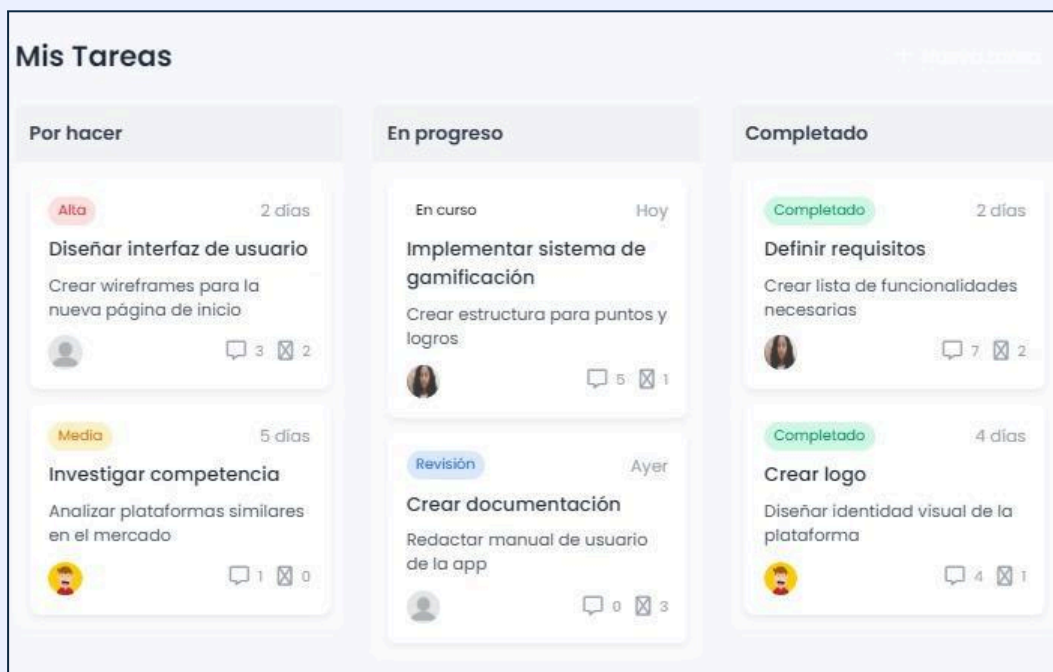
Mis Tareas

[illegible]

Por hacer

Alta
2 días
Diseñar interfaz de usuario
Crear wireframes para la nueva página de inicio
3 2

Media
5 días
Investigar competencia
Analizar plataformas similares en el mercado
1 0

En progreso

En curso
Hoy
Implementar sistema de gamificación
Crear estructura para puntos y logros
5 1

Revisión
Ayer
Crear documentación
Redactar manual de usuario de la app
0 3

Completado

Completado
2 días
Definir requisitos
Crear lista de funcionalidades necesarias
7 2

Completado
4 días
Crear logo
Diseñar identidad visual de la plataforma
4 1